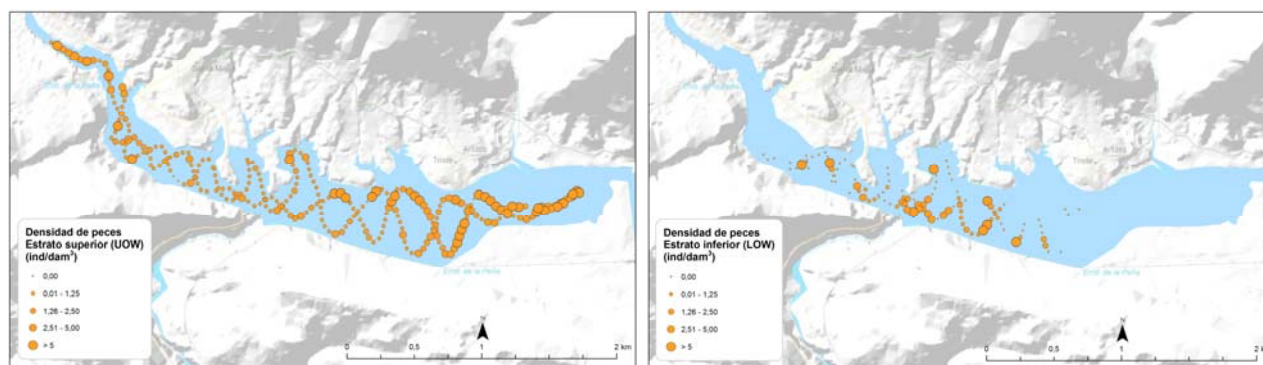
Tricle
Artasa
Embl. de la Peña

Densidad de peces
Estrato superior (UOW)
(ind/dam$^3$)

0,00
0,01 - 1,25
1,26 - 2,50
2,51 - 5,00
> 5

N
0 0,5 1 2 km

Tricle
Artasa

Densidad de peces
Estrato inferior (LOW)
(ind/dam$^3$)

0,00
0,01 - 1,25
1,26 - 2,50
2,51 - 5,00
> 5

N
0 0,5 1 2 km